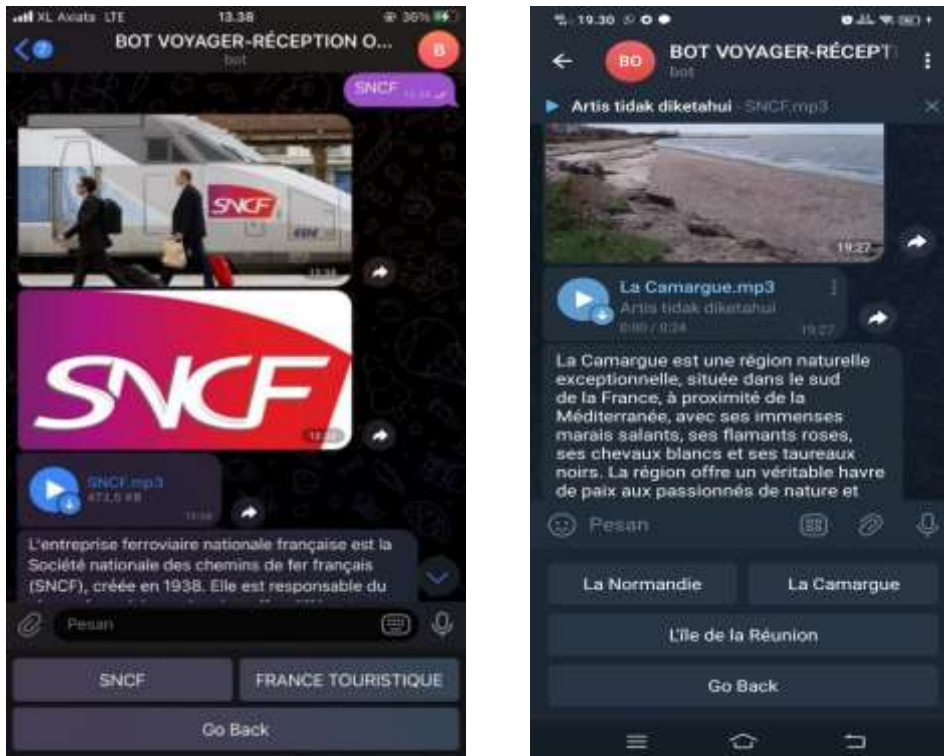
XL Axiata LTE 13.38 36%

BOT VOYAGER-RÉCEPTION O...
bot

B

SNCF

SNCF

SNCF

SNCF.mp3
473,0 KB

L'entreprise ferroviaire nationale française est la Société nationale des chemins de fer français (SNCF), créée en 1938. Elle est responsable du

Pesan

SNCF

FRANCE TOURISTIQUE

Go Back

19.30

BO

BOT VOYAGER-RÉCEPT
bot

Artis tidak diketahui - SNCF.mp3

19:27

La Camargue.mp3
Artis tidak diketahui
0:00 / 0:24

19:27

La Camargue est une région naturelle exceptionnelle, située dans le sud de la France, à proximité de la Méditerranée, avec ses immenses marais salants, ses flamants roses, ses chevaux blancs et ses taureaux noirs. La région offre un véritable havre de paix aux passionnés de nature et

Pesan

La Normandie

La Camargue

L'île de la Réunion

Go Back